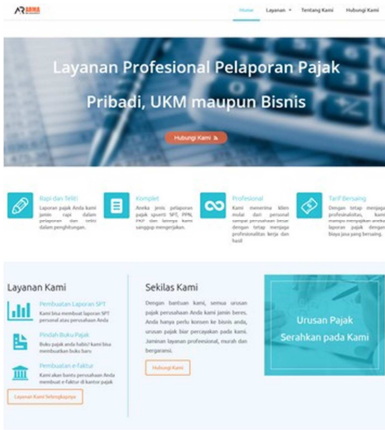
AR ARNA

Home Layanan Tentang Kami Hubungi Kami

Layanan Profesional Pelaporan Pajak Pribadi, UKM maupun Bisnis

Hubungi Kami

Rapi dan Teliti
Laporan pajak Anda kami jamin rapi dalam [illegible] dalam penghitungan.

Komplet
Aneka jenis pelaporan pajak seperti SPT, PPN, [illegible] sanggup mengerjakan.

Profesional
Kami menerima klien mulai dari personal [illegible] dengan tetap menjaga profesionalitas kerja dan hasil.

Tarif Bersaing
Dengan tetap menjaga profesionalitas, kami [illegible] laporan pajak dengan biaya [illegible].

Layanan Kami

Pembuatan Laporan SPT
Kami bisa membuat laporan SPT personal atau perusahaan Anda

Pindah Buku Pajak
Buku pajak anda habis? kami bisa membuatkan buku baru

Pembuatan e-Faktur
Kami akan bantu perusahaan Anda membuat e-Faktur di kantor pajak

Layanan Kami Selengkapnya

Sekilas Kami

Dengan bantuan kami, semua urusan pajak perusahaan Anda kami jamin beres. Anda hanya perlu konsen ke bisnis anda, urusan pajak biar percayakan pada kami. Jaminan layanan profesional, murah dan bergaransi.

Hubungi Kami

Urusan Pajak Serahkan pada Kami